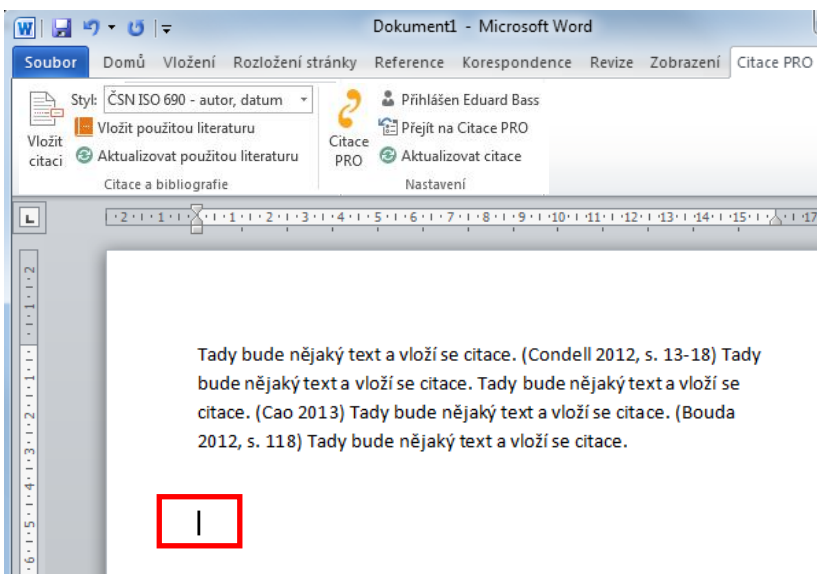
Dokument1 - Microsoft Word

Soubor Domů Vložení Rozložení stránky Reference Korespondence Revize Zobrazení Citace PRO

Vložit citaci

Styl: ČSN ISO 690 - autor, datum

Vložit použitou literaturu

Aktualizovat použitou literaturu

Citace a bibliografie

Citace PRO

Přihlášen Eduard Bass

Přejít na Citace PRO

Aktualizovat citace

Nastavení

Tady bude nějaký text a vloží se citace. (Condell 2012, s. 13-18) Tady bude nějaký text a vloží se citace. Tady bude nějaký text a vloží se citace. (Cao 2013) Tady bude nějaký text a vloží se citace. (Bouda 2012, s. 118) Tady bude nějaký text a vloží se citace.